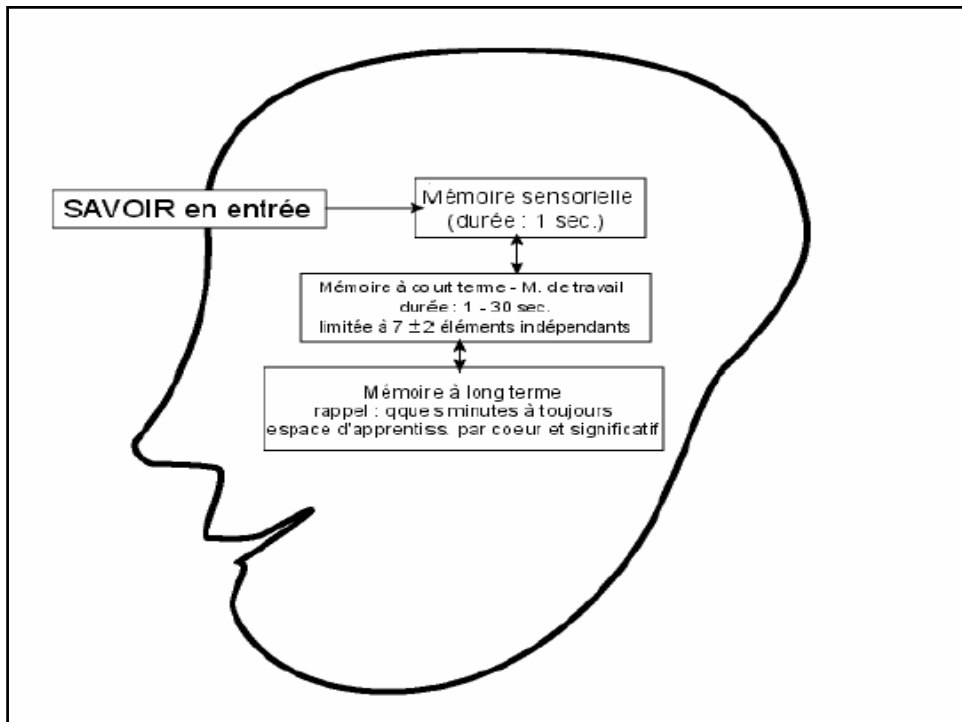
SAVOIR en entrée

Mémoire sensorielle
(durée : 1 sec.)

Mémoire à court terme - M. de travail
durée : 1 - 30 sec.
limitée à 7 $\pm 2$ éléments indépendants

Mémoire à long terme
rappel : qques minutes à toujours
espace d'apprentiss. par coeur et significatif